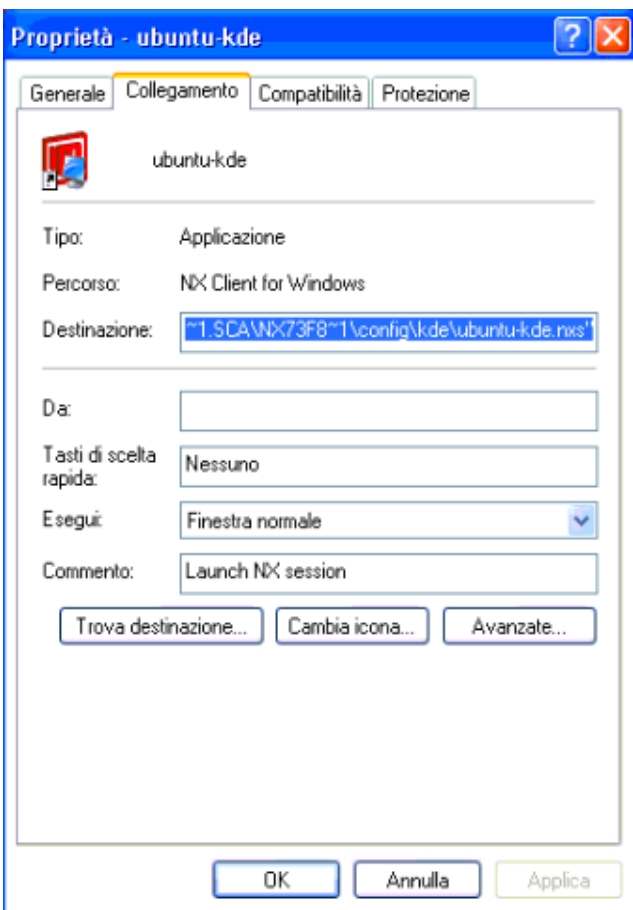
Proprietà - ubuntu-kde

Generale | Collegamento | Compatibilità | Protezione

ubuntu-kde

Tipo: Applicazione

Percorso: NX Client for Windows

Destinazione: ~1.SCA\NX73F8~1\config\kde\ubuntu-kde.nxs"

Da:

Tasti di scelta rapida: Nessuno

Esegui: Finestra normale

Commento: Launch NX session

Trova destinazione... | Cambia icona... | Avanzate...

OK | Annulla | Applica